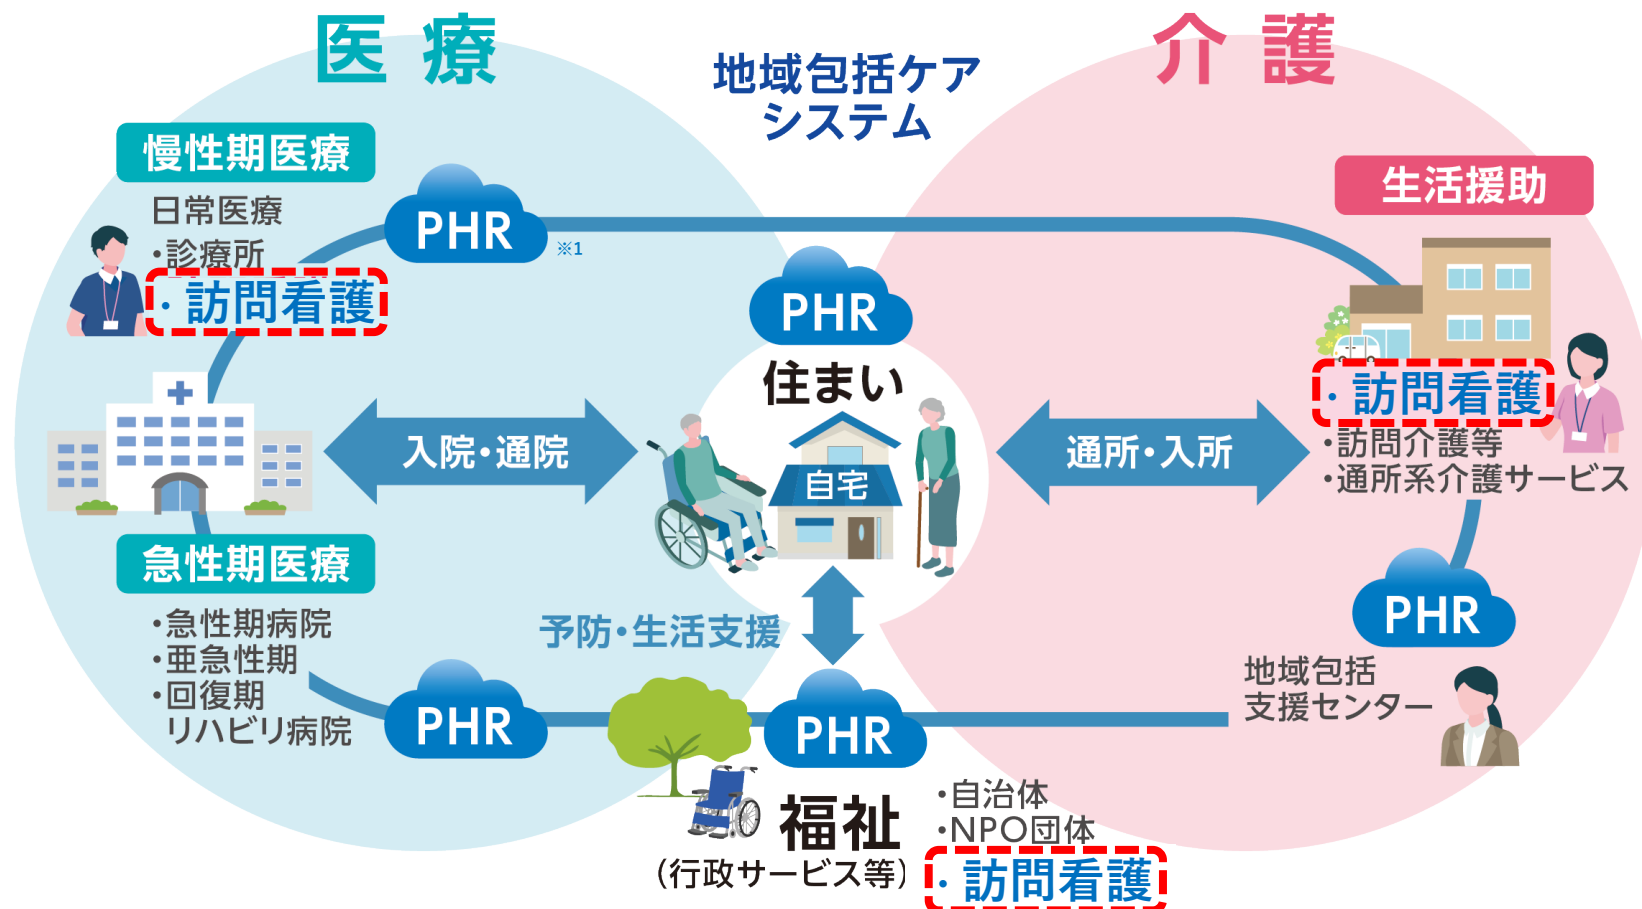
医療

地域包括ケアシステム

介護

慢性期医療

日常医療

・診療所

・訪問看護

PHR

※1

生活援助

PHR

住まい

・訪問看護

・訪問介護等

・通所系介護サービス

入院・通院

自宅

通所・入所

急性期医療

・急性期病院

・亜急性期

・回復期リハビリ病院

予防・生活支援

PHR

地域包括支援センター

PHR

PHR

福祉

(行政サービス等)

・自治体

・NPO団体

・訪問看護